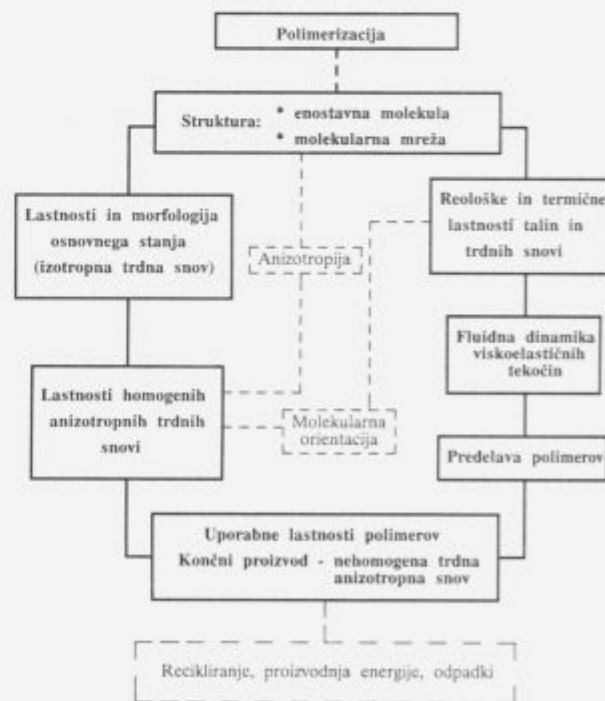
Polimerizacija

Struktura: * enostavna molekula
* molekularna mreža

Lastnosti in morfologija osnovnega stanja (izotropna trdna snov)

Anizotropija

Reološke in termične lastnosti talin in trdnih snovi

Fluidna dinamika viskoelastičnih tekočin

Lastnosti homogenih anizotropnih trdnih snovi

Molekularna orientacija

Predelava polimerov

Uporabne lastnosti polimerov
Končni proizvod - nehomogena trdna anizotropna snov

Recikliranje, proizvodnja energije, odpadki